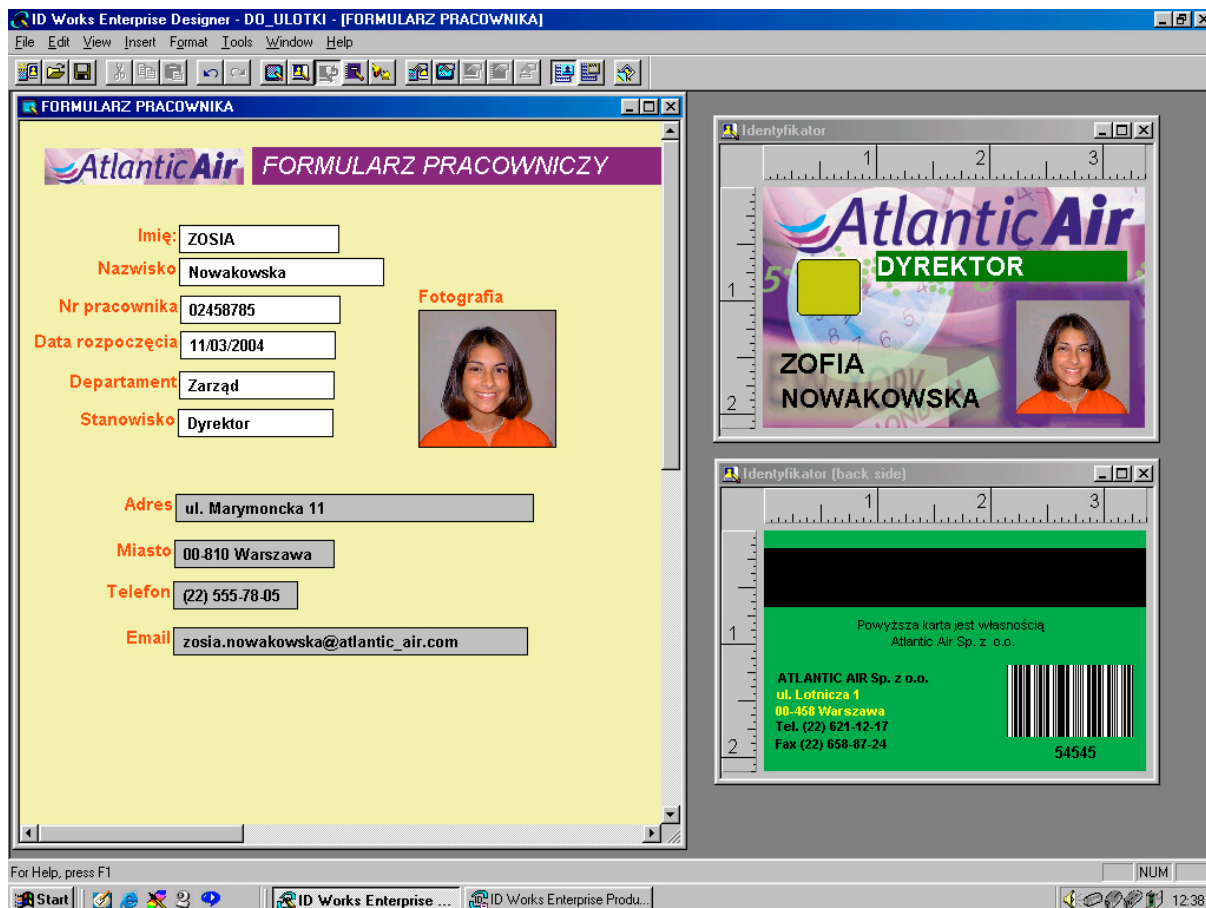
ID Works Enterprise Designer - DO_ULOTKI - [FORMULARZ PRACOWNIKA]

File Edit View Insert Format Tools Window Help

FORMULARZ PRACOWNIKA

AtlanticAir FORMULARZ PRACOWNICZY

Imię: ZOSIA
Nazwisko Nowakowska
Nr pracownika 02458785
Data rozpoczęcia 11/03/2004
Departament Zarząd
Stanowisko Dyrektor

Fotografia

Adres ul. Marymoncka 11
Miasto 00-810 Warszawa
Telefon (22) 555-78-05
Email zosia.nowakowska@atlantic_air.com

Identyfikator

1 2 3
1
2

AtlanticAir
DYREKTOR
ZOFIA NOWAKOWSKA

Identyfikator (back side)

1 2 3
1
2

Powyższa karta jest własnością Atlantic Air Sp. z o.o.

ATLANTIC AIR Sp. z o.o.
ul. Lotnicza 1
00-458 Warszawa
Tel. (22) 621-12-17
Fax (22) 658-87-24

54545

For Help, press F1
NUM

Start
ID Works Enterprise ...
ID Works Enterprise Produ...
12:38